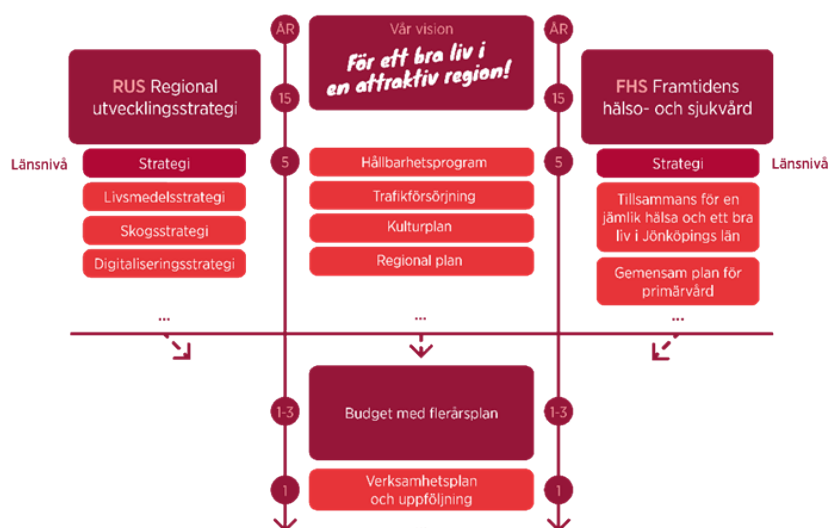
ÅR

Vår vision

För ett bra liv i en attraktiv region!

ÅR

RUS Regional utvecklingsstrategi

15

15

FHS Framtidens hälso- och sjukvård

Länsnivå

Strategi

5

Hållbarhetsprogram

5

Strategi

Länsnivå

Livsmedelsstrategi

Trafikförsörjning

Tillsammans för en jämlik hälsa och ett bra liv i Jönköpings län

Skogsstrategi

Kulturplan

Digitaliseringsstrategi

Regional plan

Gemensam plan för primärvård

...

...

...

1-3

Budget med flerårsplan

1-3

1

Verksamhetsplan och uppföljning

1